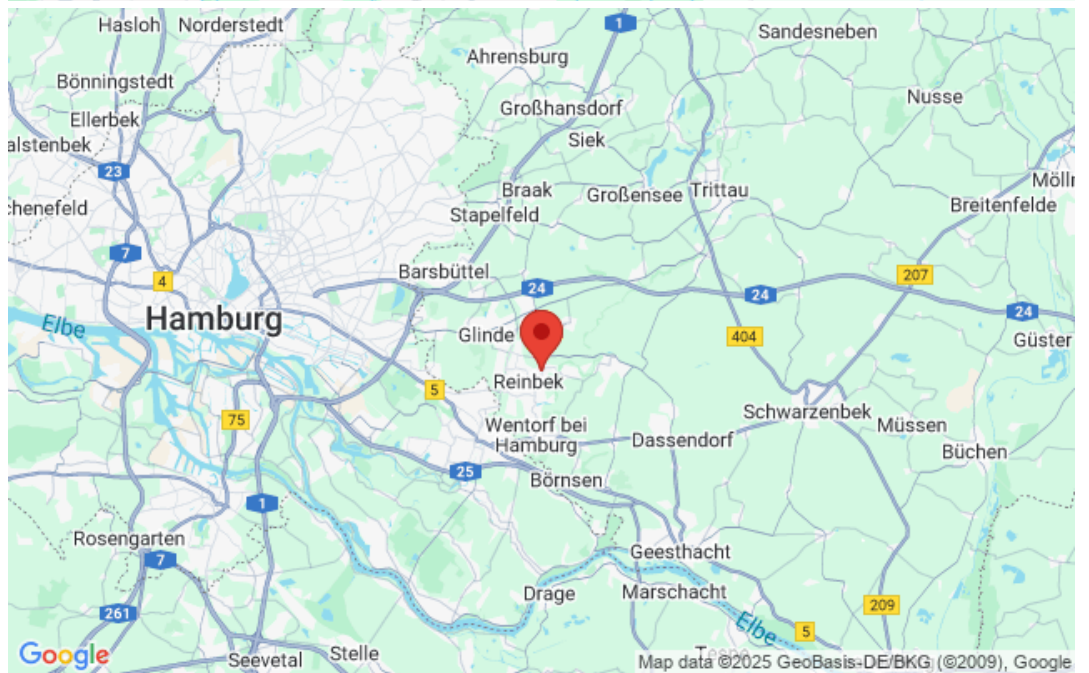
Hasloh
Norderstedt
1
Sandesneben
Ahrensburg
Bönningstedt
Großhansdorf
Nusse
Ellerbek
Siek
alstenbek
23
Möllr
Braak
Großensee
Trittau
chenefeld
Stapelfeld
Breitenfelde
7
Barsbüttel
207
4
24
24
24
Elbe
Hamburg
Glinde
404
Güster
5
Reinbek
75
Schwarzenbek
Wentorf bei Hamburg
Müssen
Dassendorf
Büchen
25
Börnsen
1
Rosengarten
Geesthacht
7
Drage
Marschacht
261
Elbe
5
209
Google
Seevetal
Stelle
Tespe
Map data ©2025 GeoBasis-DE/BKG (©2009), Google